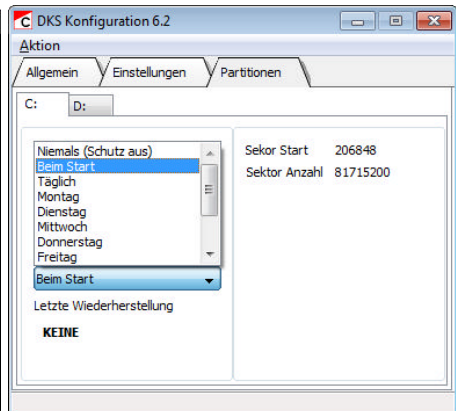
DKS Konfiguration 6.2

Aktion

Allgemein | Einstellungen | Partitionen

C: | D:

Niemals (Schutz aus)
Beim Start
Täglich
Montag
Dienstag
Mittwoch
Donnerstag
Freitag

Beim Start

Letzte Wiederherstellung

KEINE

Sekor Start 206848
Sektor Anzahl 81715200